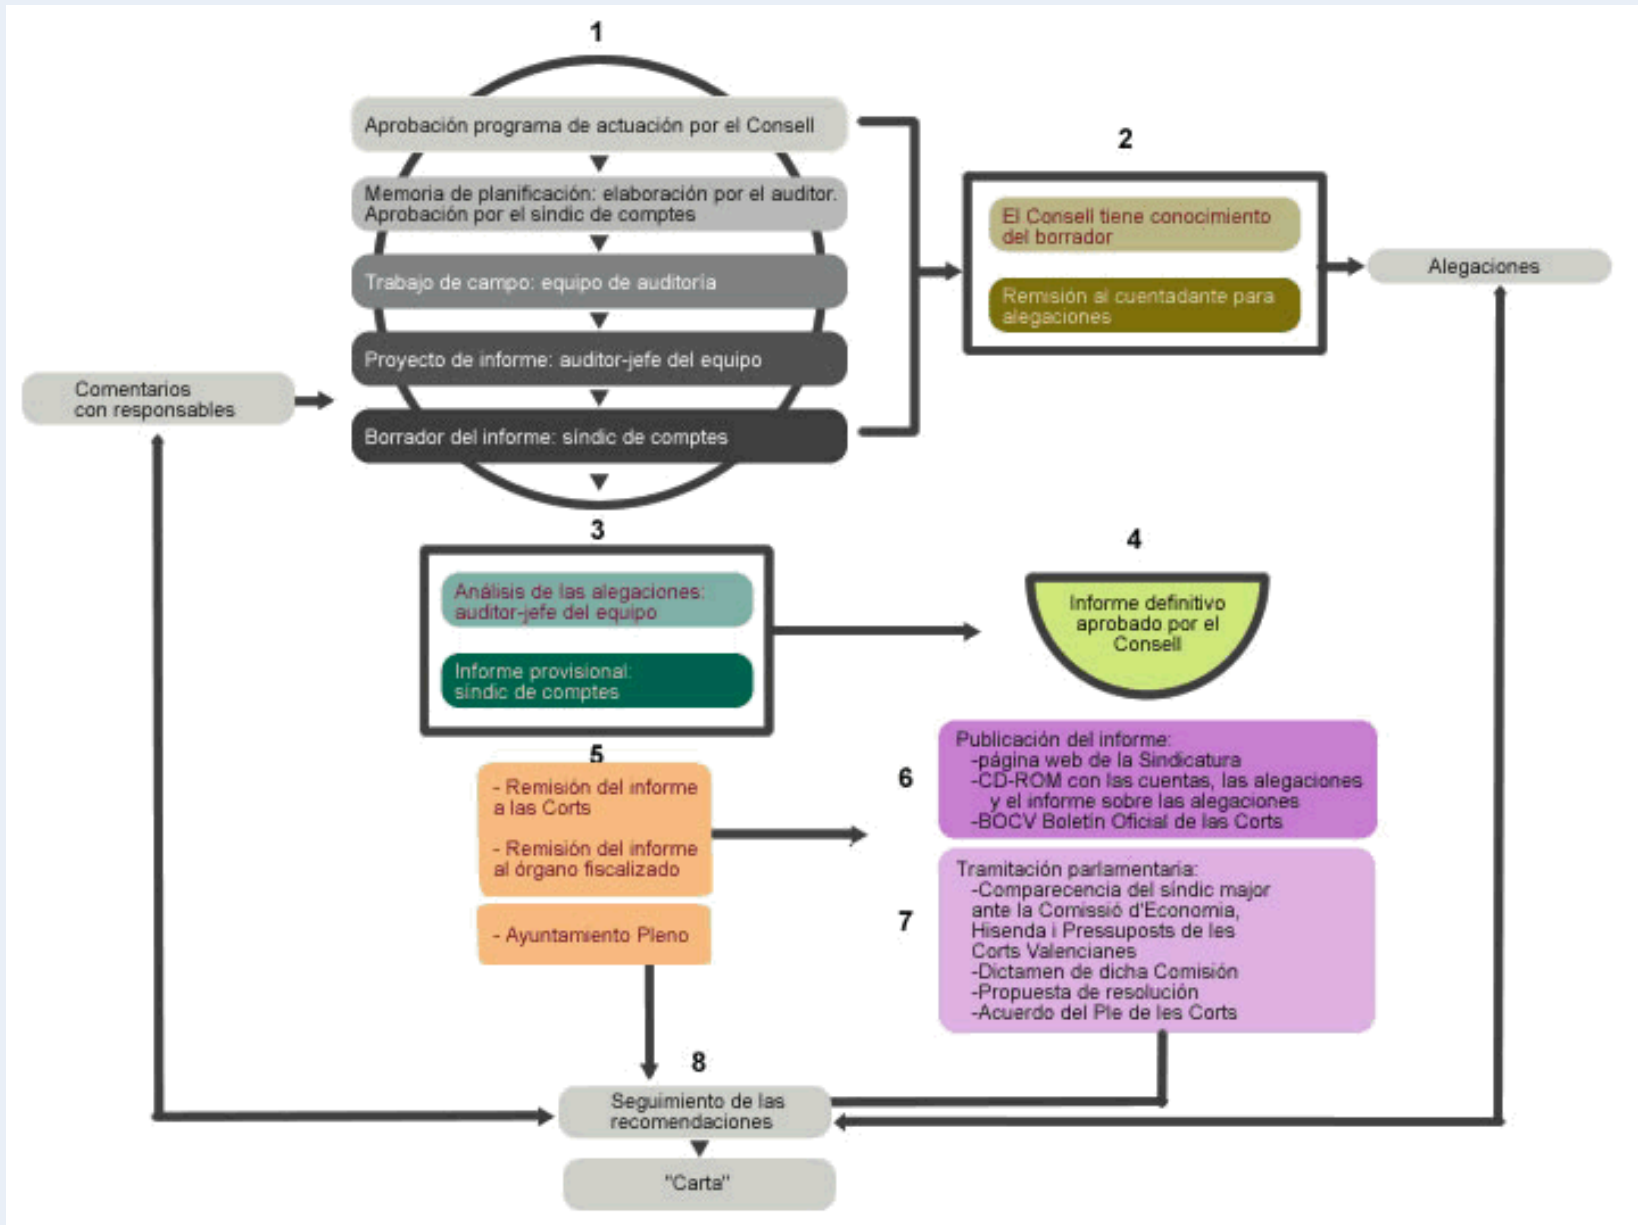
1

Aprobación programa de actuación por el Consell

Memoria de planificación: elaboración por el auditor. Aprobación por el síndic de comptes

Trabajo de campo: equipo de auditoría

Proyecto de informe: auditor-jefe del equipo

Borrador del informe: síndic de comptes

Comentarios con responsables

2

El Consell tiene conocimiento del borrador

Remisión al cuentadante para alegaciones

Alegaciones

3

Análisis de las alegaciones: auditor-jefe del equipo

Informe provisional: síndic de comptes

4

Informe definitivo aprobado por el Consell

5

- Remisión del informe a las Corts

- Remisión del informe al órgano fiscalizado

- Ayuntamiento Pleno

6

Publicación del informe:
-página web de la Sindicatura
-CD-ROM con las cuentas, las alegaciones y el informe sobre las alegaciones
-BOCV Boletín Oficial de las Corts

7

Tramitación parlamentaria:
-Compareciencia del síndic major ante la Comissió d'Economia, Hisenda i Pressuposts de les Corts Valencianes
-Dictamen de dicha Comisión
-Propuesta de resolución
-Acuerdo del Ple de les Corts

8

Seguimiento de las recomendaciones

"Carta"